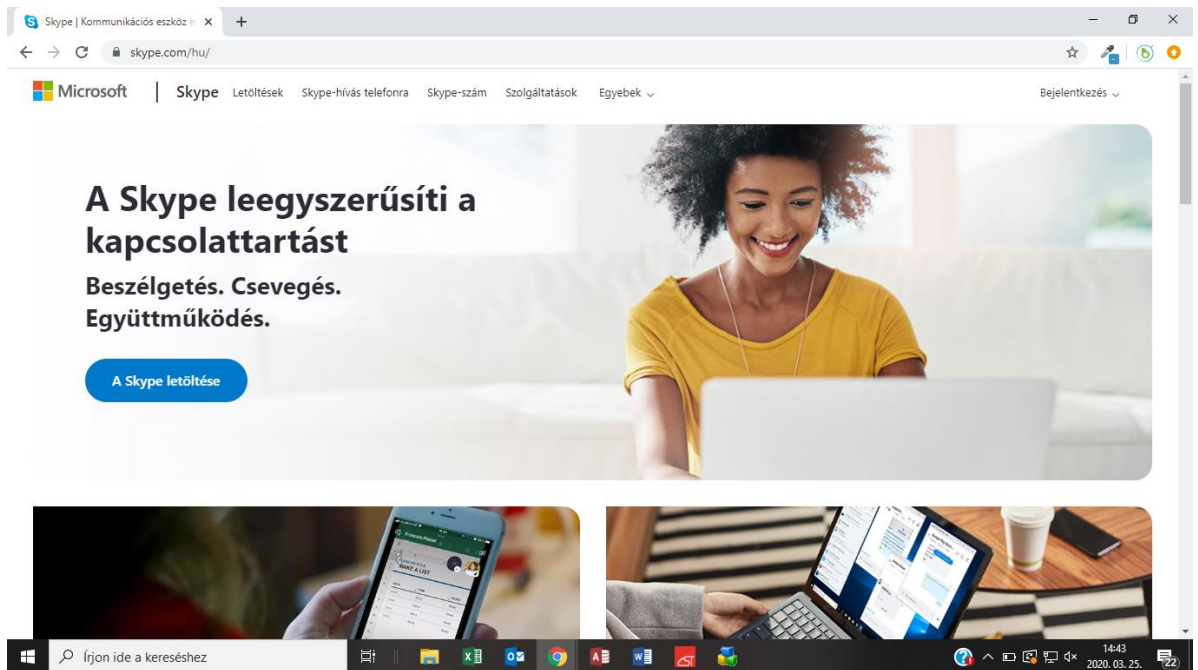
Skype | Kommunikációs eszköz i ×

skype.com/hu/

Microsoft | Skype Letöltések Skype-hívás telefonra Skype-szám Szolgáltatások Egyebek

Bejelentkezés

A Skype leegyszerűsíti a kapcsolattartást

Beszélgetés. Csevegés. Együttműködés.

A Skype letöltése

Írjon ide a kereséshez

14:43
2020. 03. 25.

22